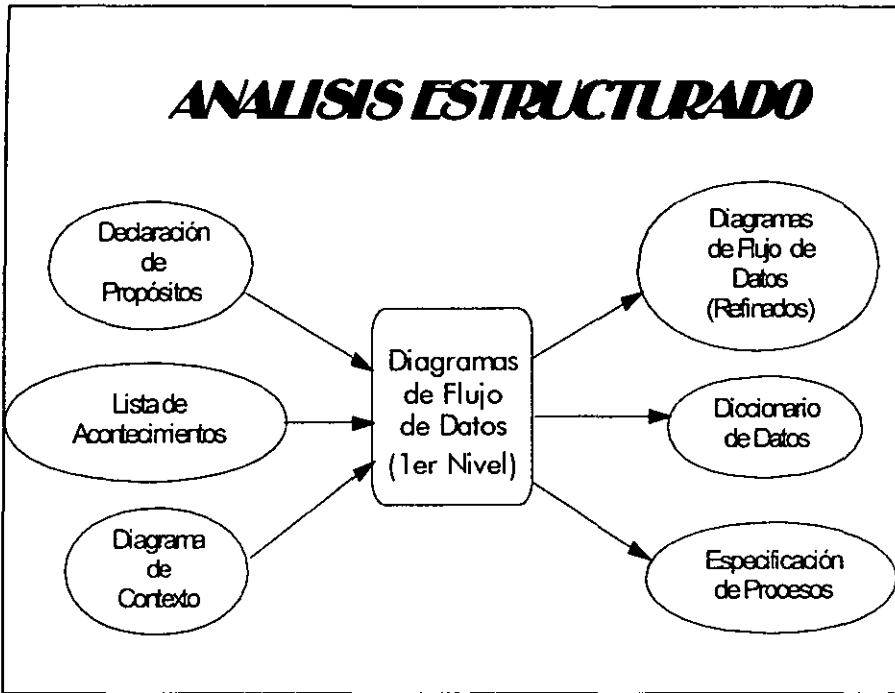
ANALISIS ESTRUCTURADO

Declaración de Propósitos

Lista de Acontecimientos

Diagrama de Contexto

Diagramas de Flujo de Datos (1er Nivel)

Diagramas de Flujo de Datos (Refinados)

Diccionario de Datos

Especificación de Procesos